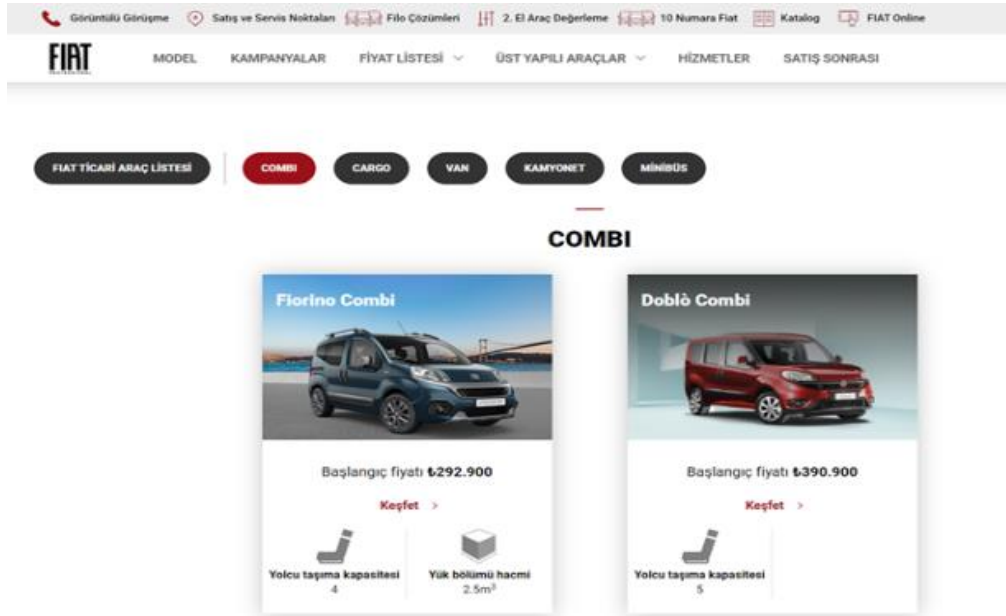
Görüntülü Görüşme Satış ve Servis Noktaları Filo Çözümleri 2. El Araç Değerleme 10 Numara Fiat Katalog FIAT Online

FIAT MODEL KAMPANYALAR FİYAT LİSTESİ ÜST YAPILI ARAÇLAR HİZMETLER SATIŞ SONRASI

FIAT TİCARİ ARAÇ LİSTESİ COMBI CARGO VAN KAMYONET MİNİBÜS

COMBI

Fiorino Combi

Başlangıç fiyatı ₺292.900

Keşfet >

Yolcu taşıma kapasitesi
4

Yük bölümü hacmi
2.5m³

Doblò Combi

Başlangıç fiyatı ₺390.900

Keşfet >

Yolcu taşıma kapasitesi
5